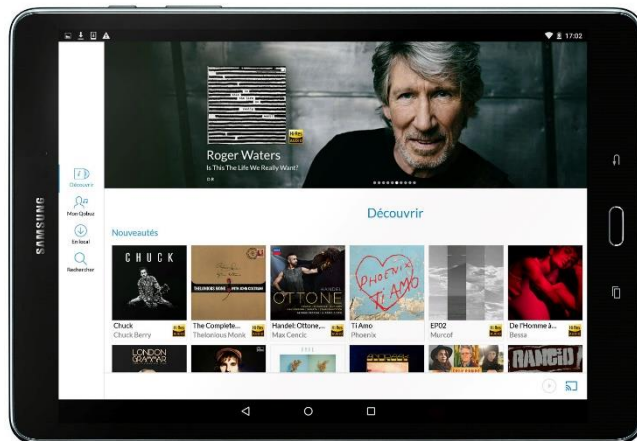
17:02

SAMSUNG

Roger Waters
Is This The Life We Really Want?

Découvrir
Mon Qobuz
En local
Rechercher

Découvrir

Nouveautés

CHUCK

OTTONE

PHOENIX
Ti AMO

Chuck
Chuck Berry

The Complete...
Thelonious Monk

Handel: Ottone,...
Max Cencic

Ti Amo
Phoenix

EP02
Murcof

De l'Homme à...
Bessa

LONDON GRAMMAR

RANCID